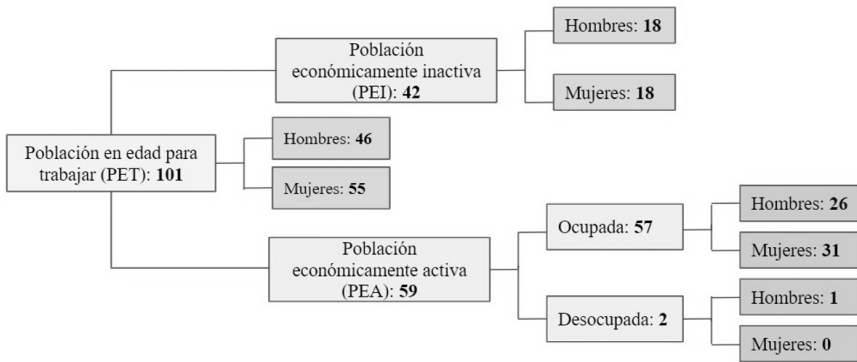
Población económicamente inactiva (PEI): **42**

Hombres: **18**

Mujeres: **18**

Población en edad para trabajar (PET): **101**

Hombres: **46**

Mujeres: **55**

Población económicamente activa (PEA): **59**

Ocupada: **57**

Hombres: **26**

Mujeres: **31**

Desocupada: **2**

Hombres: **1**

Mujeres: **0**